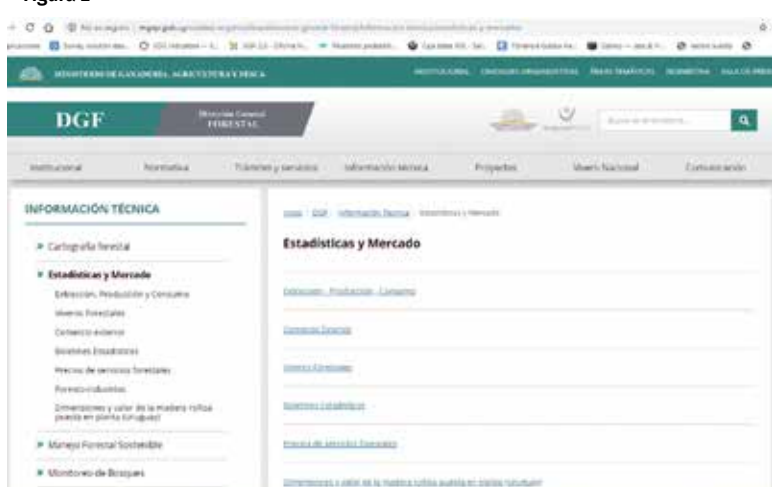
Figura 2

No es seguro | mgap.gub.uy/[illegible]

MINISTERIO DE GANADERÍA, AGRICULTURA Y PESCA

INSTITUCIONAL UNIDADES ORGANIZATIVAS TRÁMITES Y SERVICIOS NORMATIVA SALA DE PRENSA

DGF

Dirección General FORESTAL

Buscar en el sitio

Institucional Normativa Trámites y servicios Información técnica Proyectos Vivero Nacional Comunicación

INFORMACIÓN TÉCNICA

Cartografía forestal

Estadísticas y Mercado

Extracción, Producción y Consumo

Viveros Forestales

Comercio exterior

Boletines Estadísticos

Precios de servicios forestales

Forestoindustrias

Dimensiones y valor de la madera rolliza puesta en planta (Uruguay)

Manejo Forestal Sostenible

Monitoreo de Bosques

Inicio / DGF / Información Técnica / Estadísticas y Mercado

Estadísticas y Mercado

Extracción - Producción - Consumo

Comercio Exterior

Viveros Forestales

Boletines Estadísticos

Precios de servicios Forestales

Dimensiones y valor de la madera rolliza puesta en planta (Uruguay)